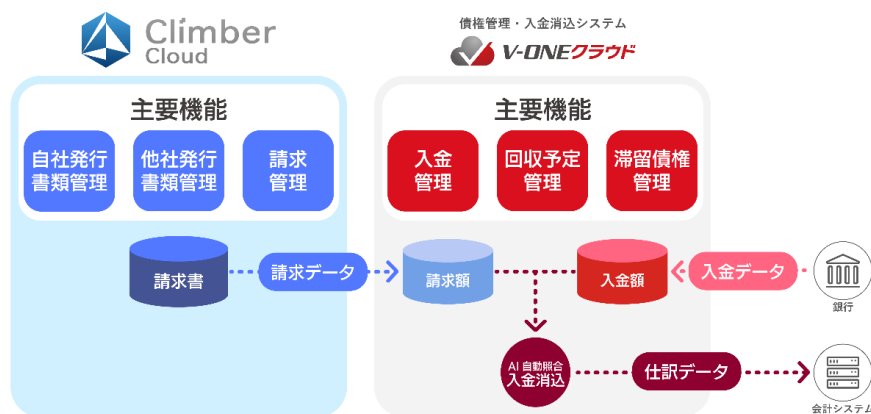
Climber Cloud

債権管理・入金消込システム
V-ONEクラウド

主要機能

自社発行書類管理

他社発行書類管理

請求管理

主要機能

入金管理

回収予定管理

滞留債権管理

請求書

請求データ

請求額

入金額

入金データ

銀行

AI 自動照合 入金消込

仕訳データ

会計システム